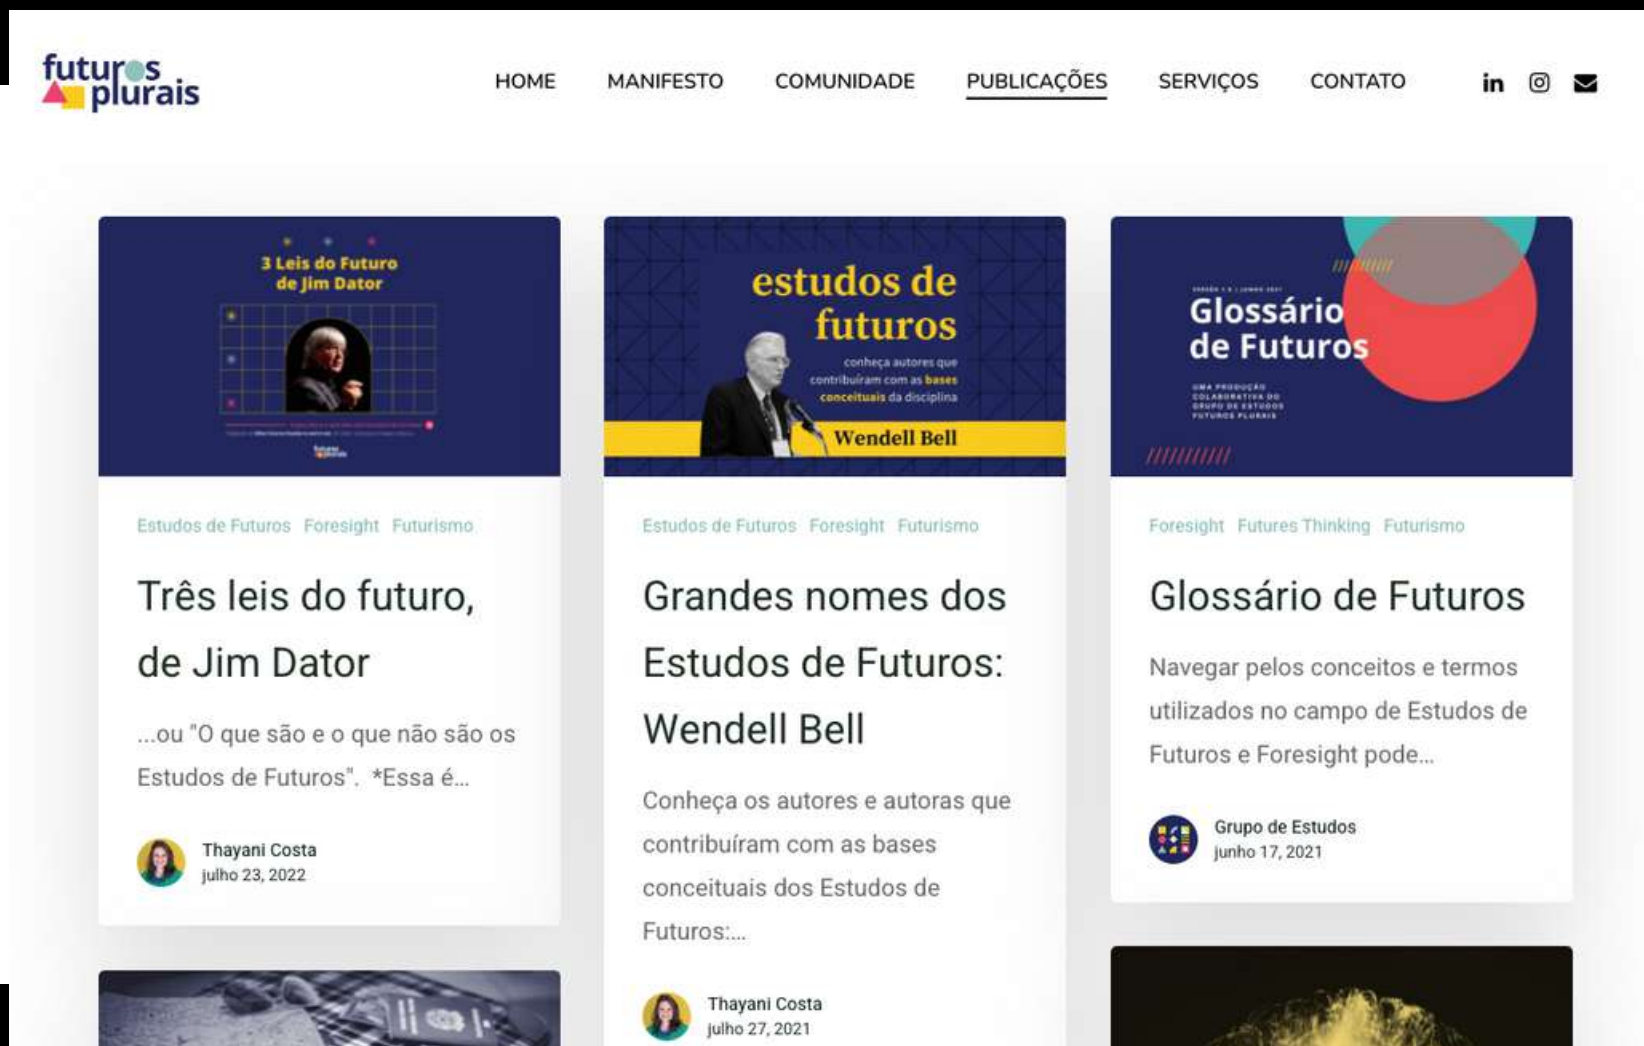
futuros plurais

HOME MANIFESTO COMUNIDADE PUBLICAÇÕES SERVIÇOS CONTATO

3 Leis do Futuro de Jim Dator

Estudos de Futuros Foresight Futurismo

Três leis do futuro, de Jim Dator

...ou "O que são e o que não são os Estudos de Futuros". *Essa é...

Thayani Costa
julho 23, 2022

estudos de futuros
conheça autores que contribuíram com as bases conceituais da disciplina
Wendell Bell

Estudos de Futuros Foresight Futurismo

Grandes nomes dos Estudos de Futuros: Wendell Bell

Conheça os autores e autoras que contribuíram com as bases conceituais dos Estudos de Futuros:...

Thayani Costa
julho 27, 2021

Glossário de Futuros
UMA PRODUÇÃO COLABORATIVA DO GRUPO DE ESTUDOS FUTUROS PLURAIS

Foresight Futures Thinking Futurismo

Glossário de Futuros

Navegar pelos conceitos e termos utilizados no campo de Estudos de Futuros e Foresight pode...

Grupo de Estudos
junho 17, 2021